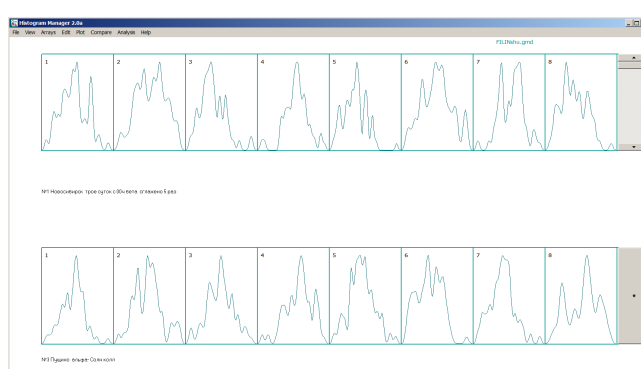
Histogram Manager 2.0a

File View Arrays Edit Plot Compare Analysis Help

F1L1Nshu.gmd

1 2 3 4 5 6 7 8

№1 Новосибирск трое суток с 00ч вета сглажено 5 раз

1 2 3 4 5 6 7 8

№3 Пущино альфа-Солн колл